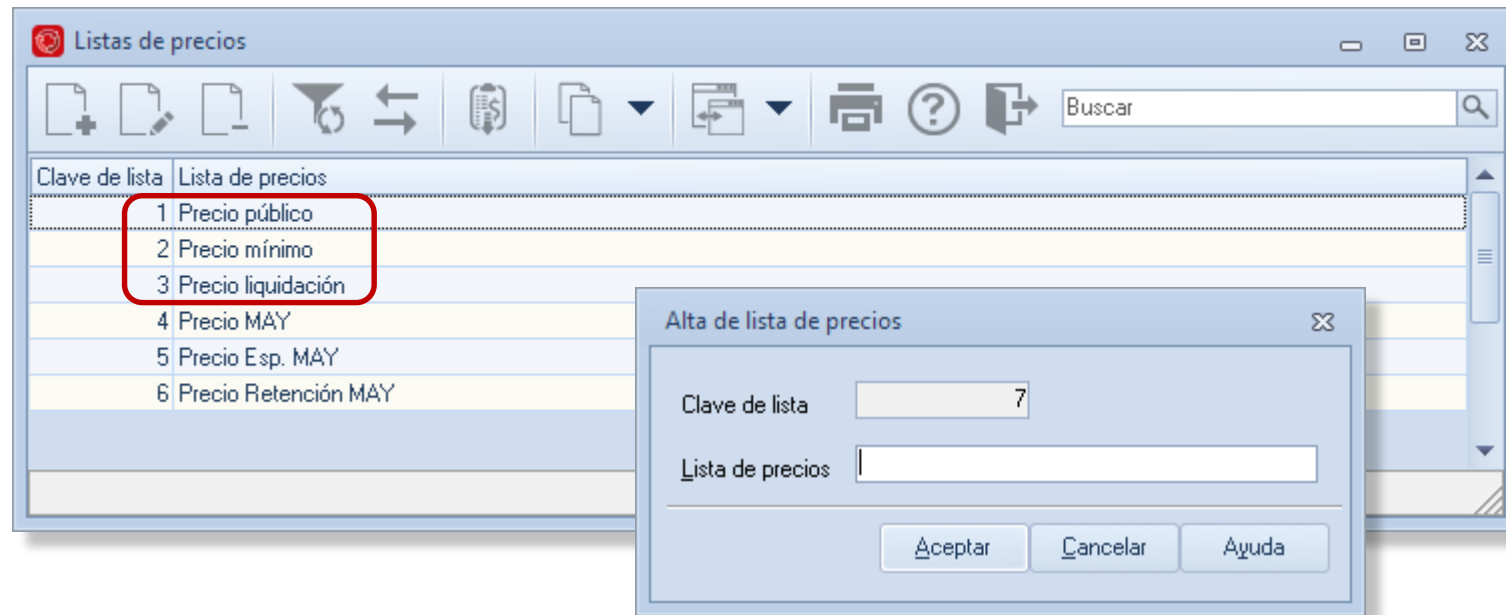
Listas de precios

Buscar

| Clave de lista | Lista de precios |
|---|---|
| 1 | Precio público |
| 2 | Precio mínimo |
| 3 | Precio liquidación |
| 4 | Precio MAY |
| 5 | Precio Esp. MAY |
| 6 | Precio Retención MAY |

Alta de lista de precios

Clave de lista 7

Lista de precios

Aceptar
Cancelar
Ayuda